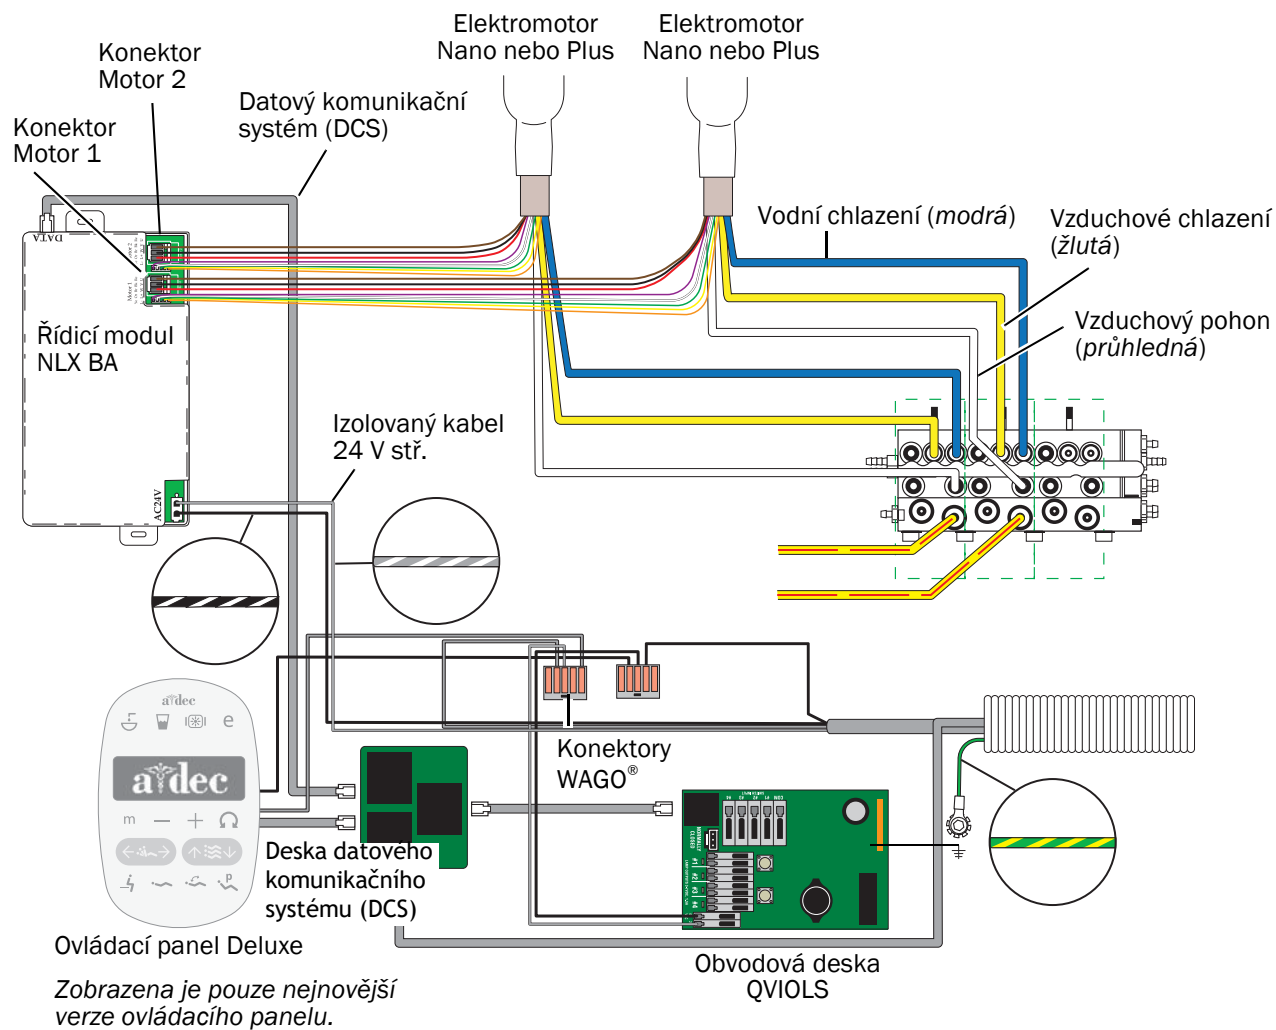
Elektromotor Nano nebo Plus

Elektromotor Nano nebo Plus

Konektor Motor 2

Datový komunikační systém (DCS)

Konektor Motor 1

Vodní chlazení (*modrá*)

Vzduchové chlazení (*žlutá*)

Vzduchový pohon (*průhledná*)

DATA

Motor 2

Motor 1

Řídicí modul NLX BA

Izolovaný kabel 24 V stř.

AC24V

a-dec

a-dec

m — + 

Konektory WAGO®

Deska datového komunikačního systému (DCS)

Ovládací panel Deluxe

Obvodová deska QVIOLS

*Zobrazena je pouze nejnovější verze ovládacího panelu.*